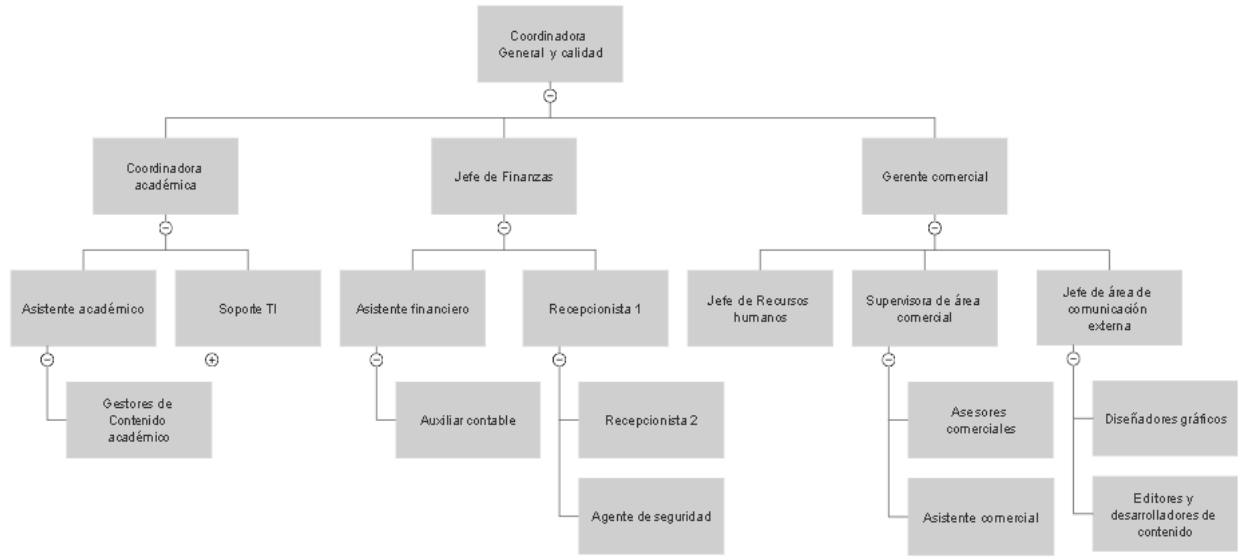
Coordinadora General y calidad

Coordinadora académica

Jefe de Finanzas

Gerente comercial

Asistente académico

Soporte TI

Gestores de Contenido académico

Asistente financiero

Auxiliar contable

Recepcionista 1

Recepcionista 2

Agente de seguridad

Jefe de Recursos humanos

Supervisora de área comercial

Asesores comerciales

Asistente comercial

Jefe de área de comunicación externa

Diseñadores gráficos

Editores y desarrolladores de contenido